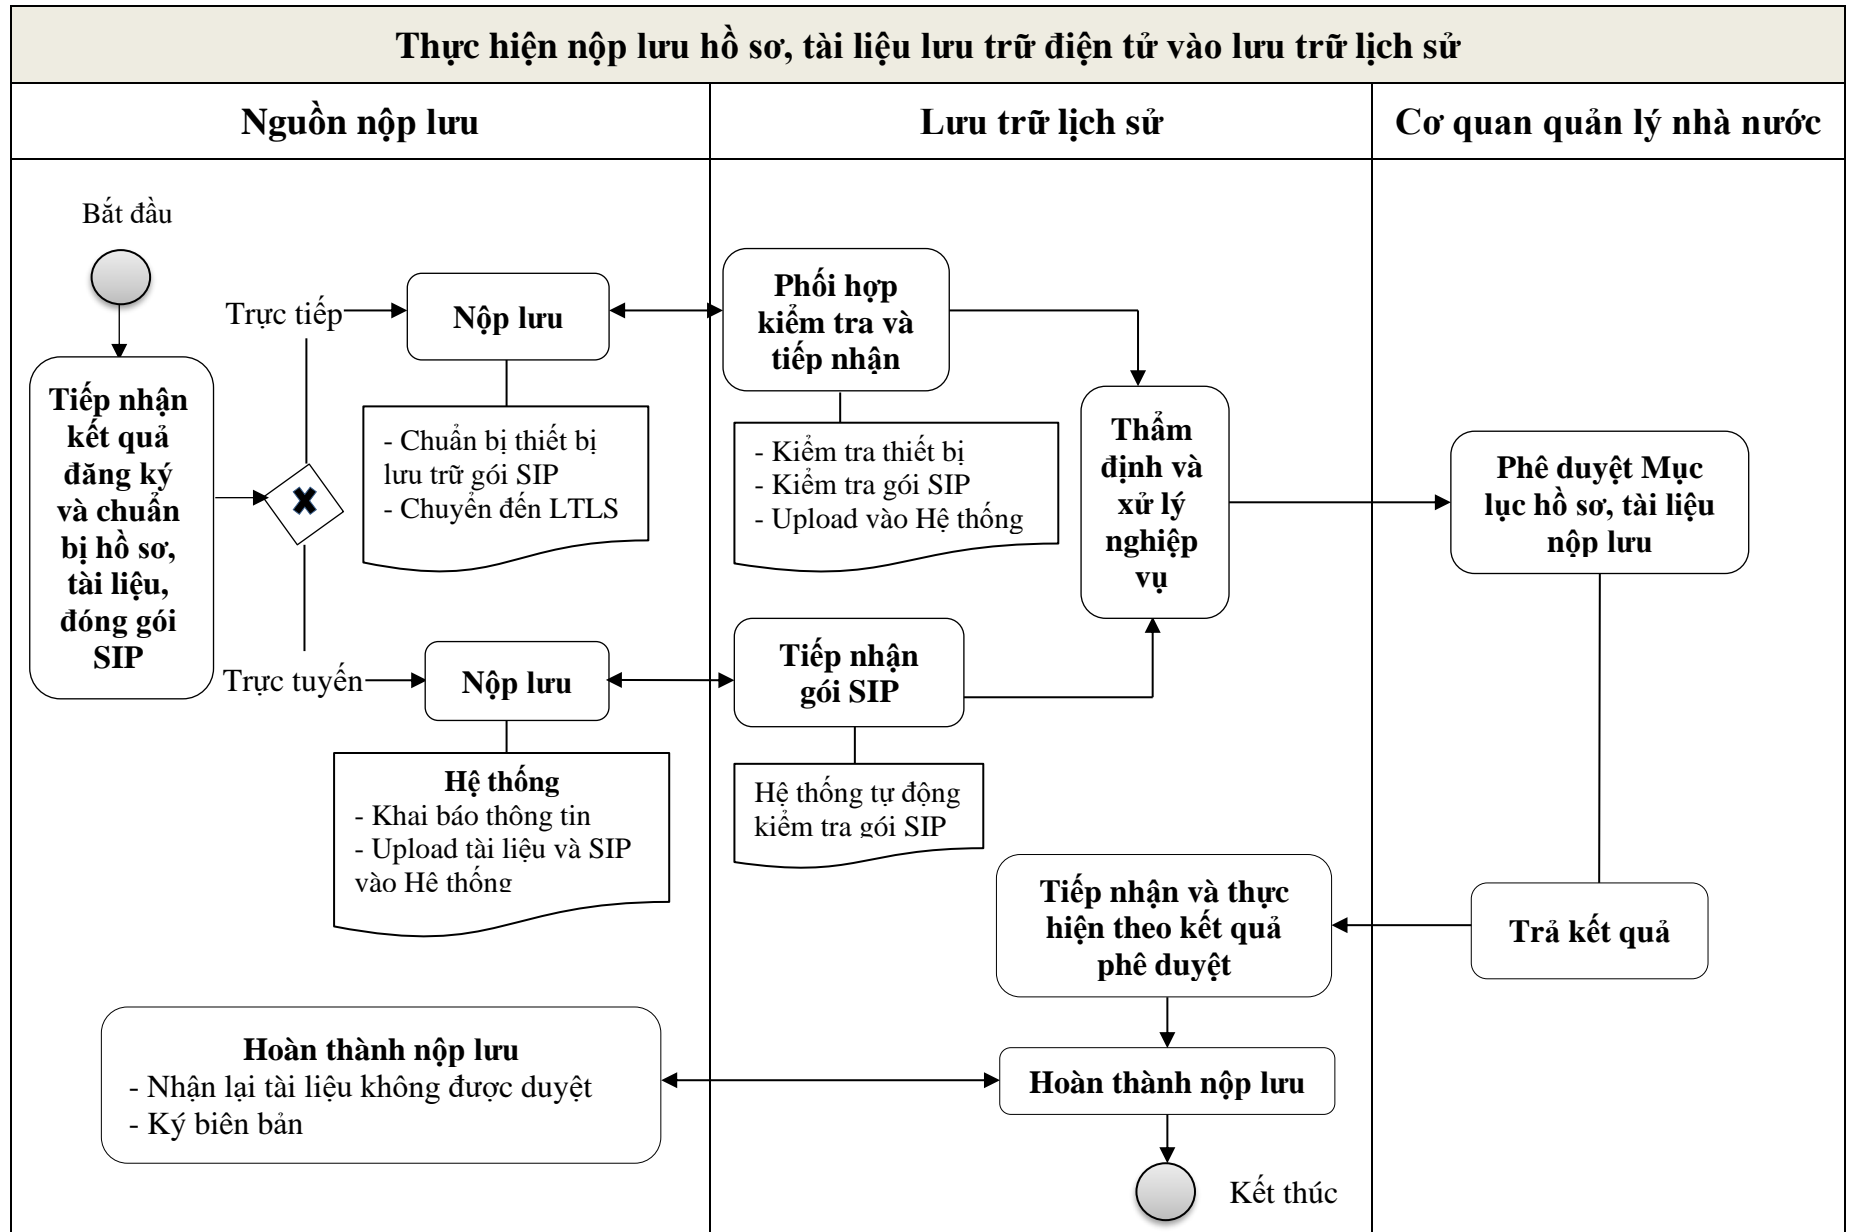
Thực hiện nộp lưu hồ sơ, tài liệu lưu trữ điện tử vào lưu trữ lịch sử

Nguồn nộp lưu

Lưu trữ lịch sử

Cơ quan quản lý nhà nước

Bắt đầu

Tiếp nhận kết quả đăng ký và chuẩn bị hồ sơ, tài liệu, đóng gói SIP

Trực tiếp

Nộp lưu

- Chuẩn bị thiết bị lưu trữ gói SIP
- Chuyển đến LTLS

Trực tuyến

Nộp lưu

Hệ thống
- Khai báo thông tin
- Upload tài liệu và SIP vào Hệ thống

Phối hợp kiểm tra và tiếp nhận

- Kiểm tra thiết bị
- Kiểm tra gói SIP
- Upload vào Hệ thống

Thẩm định và xử lý nghiệp vụ

Tiếp nhận gói SIP

Hệ thống tự động kiểm tra gói SIP

Phê duyệt Mục lục hồ sơ, tài liệu nộp lưu

Tiếp nhận và thực hiện theo kết quả phê duyệt

Trả kết quả

Hoàn thành nộp lưu
- Nhận lại tài liệu không được duyệt
- Ký biên bản

Hoàn thành nộp lưu

Kết thúc